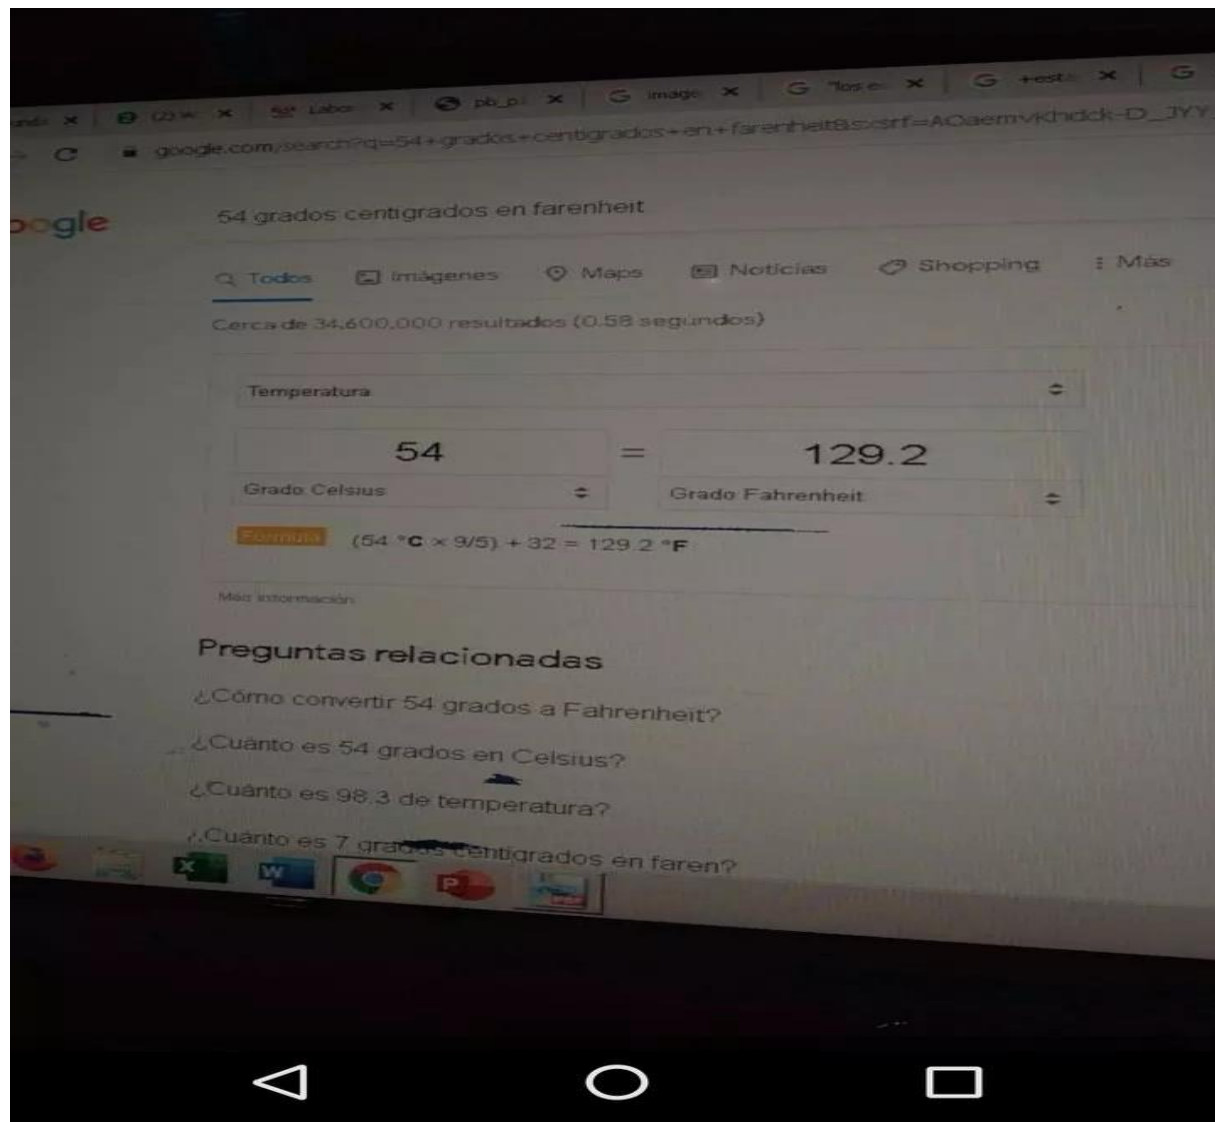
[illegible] × (2) W × Labor × pb_p × image × "los e × +est × 

google.com/search?q=54+grados+centigrados+en+farenheit&sxsrf=ACaemVKhdck-D_JYY

ogle

54 grados centigrados en farenheit

Todos Imágenes Maps Noticias Shopping ⋮ Más

Cerca de 34.600.000 resultados (0.58 segundos)

Temperatura

54 = 129.2

Grado Celsius

Grado Fahrenheit

Fórmula (54 °C × 9/5) + 32 = 129.2 °F

Más información

Preguntas relacionadas

¿Cómo convertir 54 grados a Fahrenheit?

¿Cuánto es 54 grados en Celsius?

¿Cuánto es 98.3 de temperatura?

¿Cuánto es 7 grados centigrados en faren?